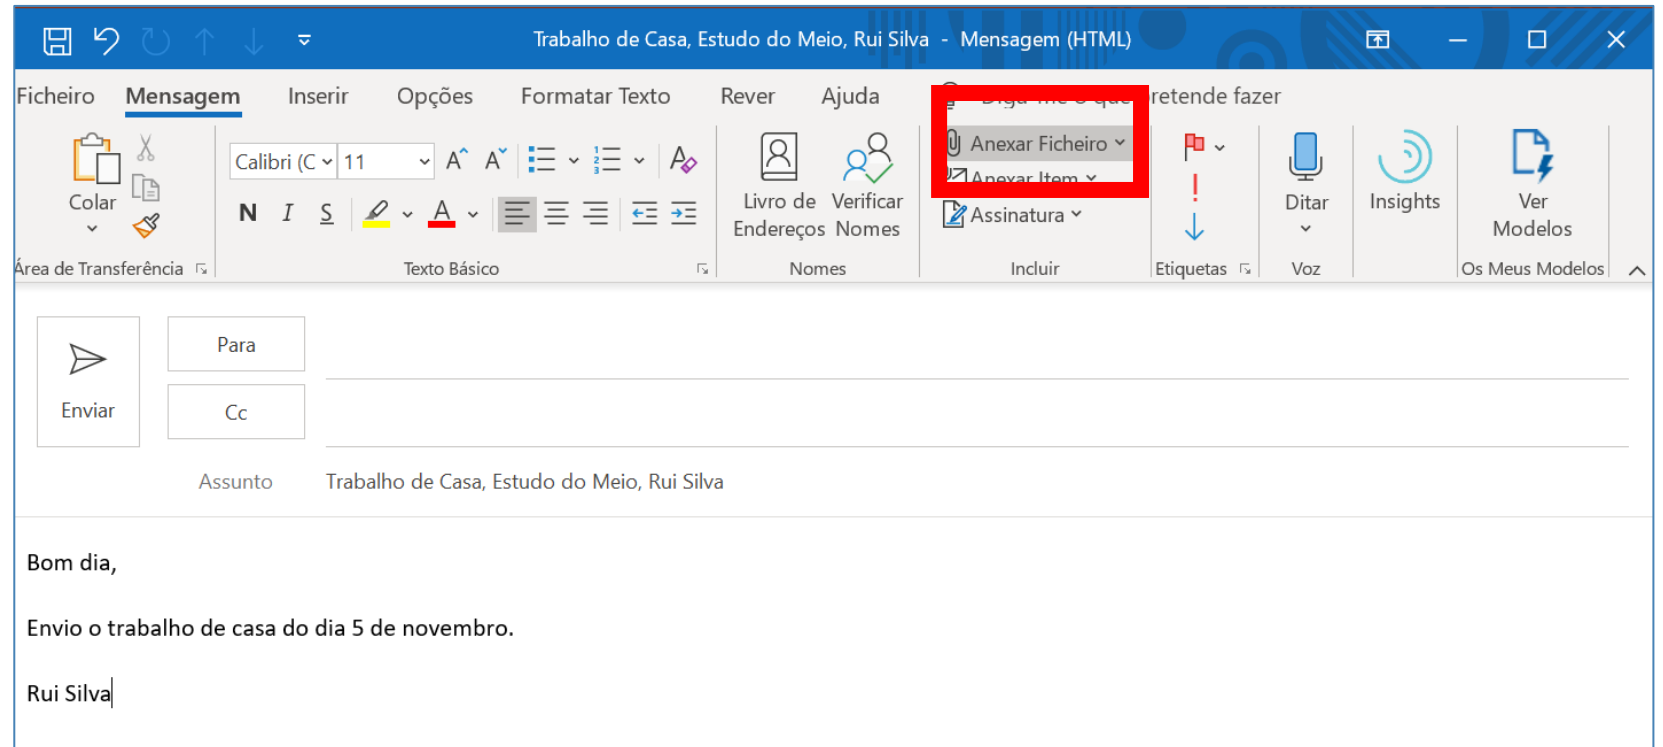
Trabalho de Casa, Estudo do Meio, Rui Silva - Mensagem (HTML)

Ficheiro Mensagem Inserir Opções Formatar Texto Rever Ajuda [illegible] retende fazer

Colar
Área de Transferência

Calibri (C 11
N I S
Texto Básico

Livro de Endereços
Verificar Nomes
Nomes

Anexar Ficheiro
Anexar Item
Assinatura
Incluir

Etiquetas

Ditar
Voz

Insights

Ver Modelos
Os Meus Modelos

Enviar
Para
Cc
Assunto Trabalho de Casa, Estudo do Meio, Rui Silva

Bom dia,

Envio o trabalho de casa do dia 5 de novembro.

Rui Silva